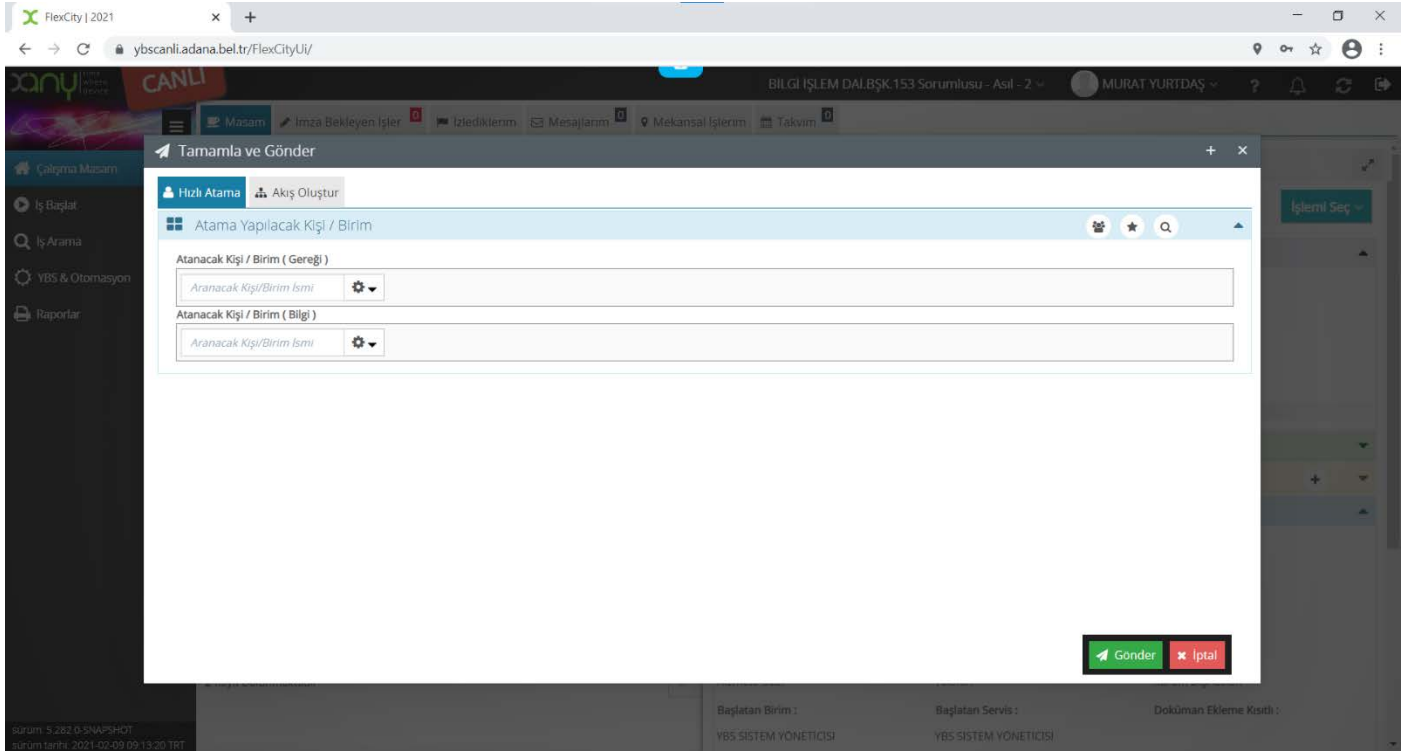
FlexCity | 2021
ybscanli.adana.bel.tr/FlexCityUi/
CANLI
BILGI İŞLEM DAI.BŞK.153 Sorumlusu - Asıl - 2
MURAT YURTDAŞ
Masam
İmza Bekleyen İşler 0
İzlediklerim
Mesajlarım 0
Mekansal İşlerim
Takvim 0
Çalışma Masam
İş Başlat
İş Arama
YBS & Otomasyon
Raporlar
Tamamla ve Gönder
Hızlı Atama
Akış Oluştur
Atama Yapılacak Kişi / Birim
Atanacak Kişi / Birim ( Gereği )
Aranacak Kişi/Birim İsmi
Atanacak Kişi / Birim ( Bilgi )
Aranacak Kişi/Birim İsmi
İşlemi Seç
Gönder
İptal
Başlatan Birim :
YBS SİSTEM YÖNETİCİSİ
Başlatan Servis :
YBS SİSTEM YÖNETİCİSİ
Doküman Ekleme Kısıtı :
sürüm: 5.282.0-SNAPSHOT
sürüm tarihi: 2021-02-09 09:13:20 TRT